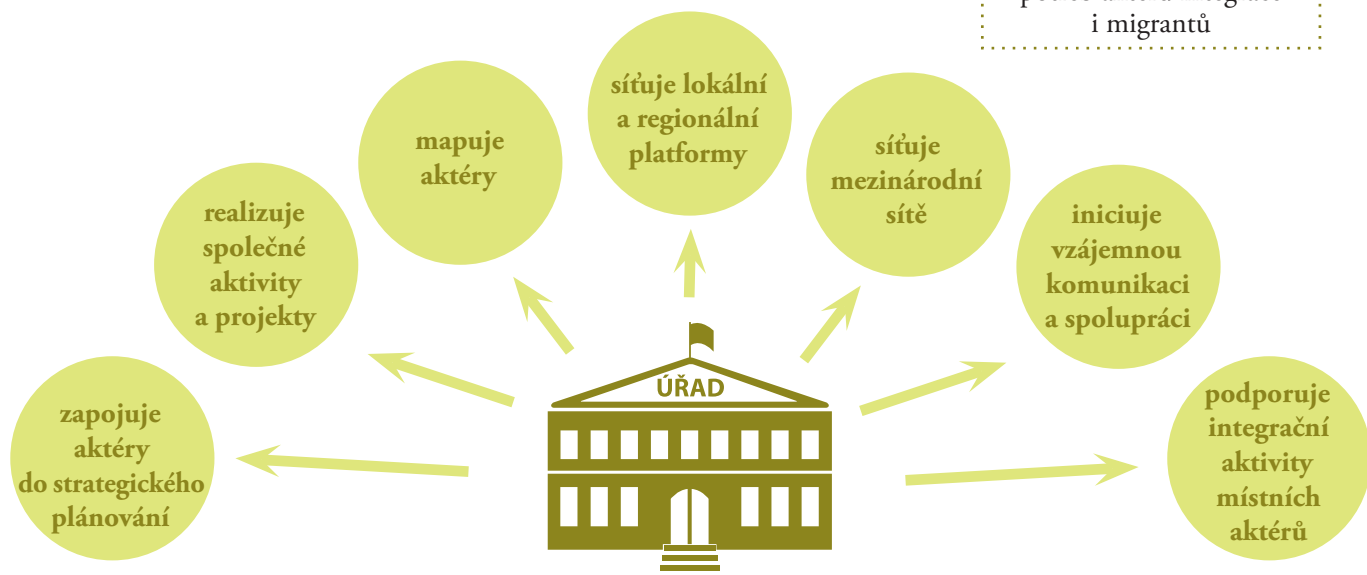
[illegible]
i migrantů

síťuje lokální a regionální platformy

mapuje aktéry

síťuje mezinárodní sítě

realizuje společné aktivity a projekty

iniciuje vzájemnou komunikaci a spolupráci

ÚŘAD

zapojuje aktéry do strategického plánování

podporuje integrační aktivity místních aktérů